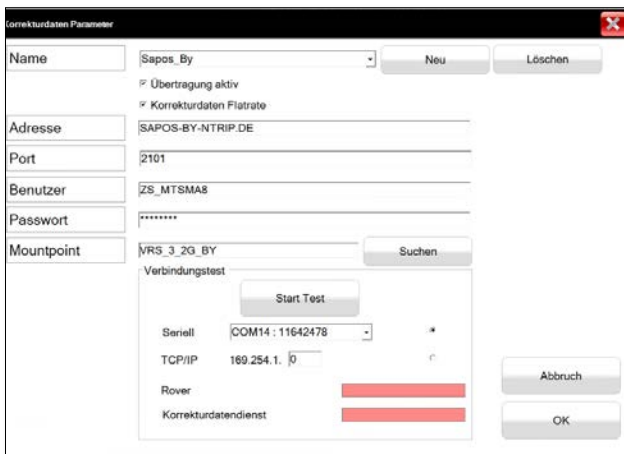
Korrekturdaten Parameter

Name
Sapos_By
Neu
Löschen
Übertragung aktiv
Korrekturdaten Flatrate

Adresse
SAPOS-BY-NTRIP.DE

Port
2101

Benutzer
ZS_MTSMA8

Passwort
********

Mountpoint
VRS_3_2G_BY
Suchen

Verbindungstest
Start Test
Seriell
COM14 : 11642478
TCP/IP
169.254.1. 0
Rover
Korrekturdatendienst

Abbruch
OK